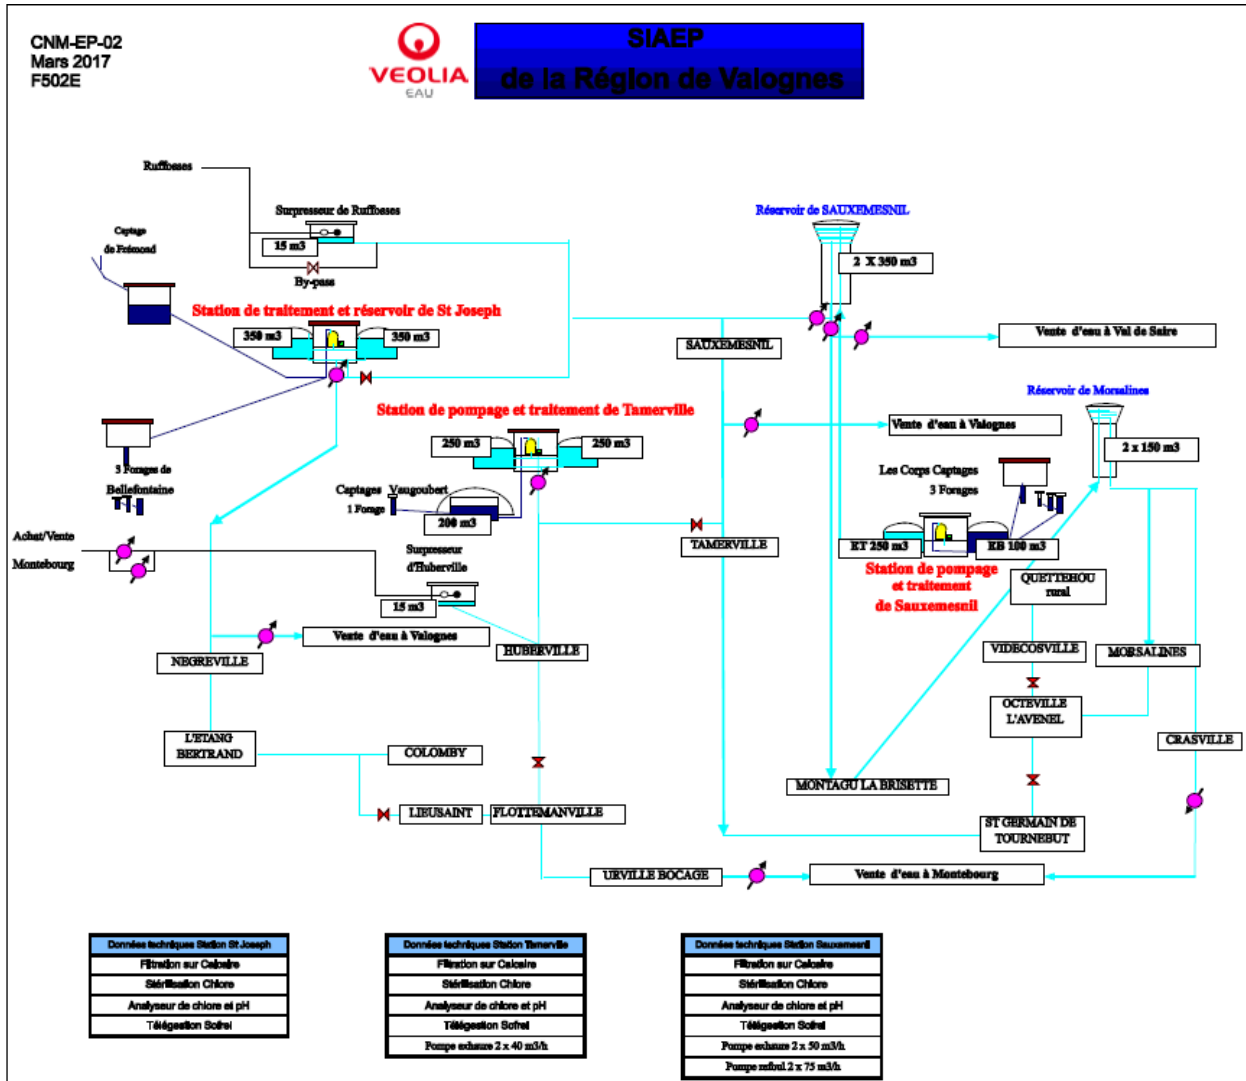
CNM-EP-02
Mars 2017
F502E

VEOLIA
EAU

SIAEP
de la Région de Valognes

Ruffosses

Supresseur de Ruffosses

15 m3

By-pass

Captage de Frémond

Station de traitement et réservoir de St Joseph

350 m3

350 m3

Station de pompage et traitement de Tamerville

250 m3

250 m3

3 Forages de Bellefontaine

Captages Vaugoubert
1 Forage

200 m3

Achat/Vente
Montebourg

Supresseur d'Huberville

15 m3

Vente d'eau à Valognes

NEGREVILLE

HUBERVILLE

L'ETANG BERTRAND

COLOMBY

LIEUSAINT

FLOTTEMANVILLE

URVILLE BOCAGE

Réservoir de SAUXEMESNIL

2 X 350 m3

SAUXEMESNIL

Vente d'eau à Val de Saire

Vente d'eau à Valognes

TAMERVILLE

Réservoir de Morsalines

2 x 150 m3

Les Corps Captages
3 Forages

ET 250 m3

EB 100 m3

Station de pompage et traitement de Sauxemesnil

QUETTEHOU rural

VIDECOSVILLE

MORSALINES

OCTEVILLE L'AVENEL

CRASVILLE

MONTAGU LA BRISETTE

ST GERMAIN DE TOURNEBUT

Vente d'eau à Montebourg

| Données techniques Station St Joseph |
|---|
| Filtration sur Calcaire |
| Stérilisation Chlore |
| Analyseur de chlore et pH |
| Télégestion Sofrel |

| Données techniques Station Tamerville |
|---|
| Filtration sur Calcaire |
| Stérilisation Chlore |
| Analyseur de chlore et pH |
| Télégestion Sofrel |
| Pompe exhaure 2 x 40 m3/h |

| Données techniques Station Sauxemesnil |
|---|
| Filtration sur Calcaire |
| Stérilisation Chlore |
| Analyseur de chlore et pH |
| Télégestion Sofrel |
| Pompe exhaure 2 x 50 m3/h |
| Pompe refoul 2 x 75 m3/h |